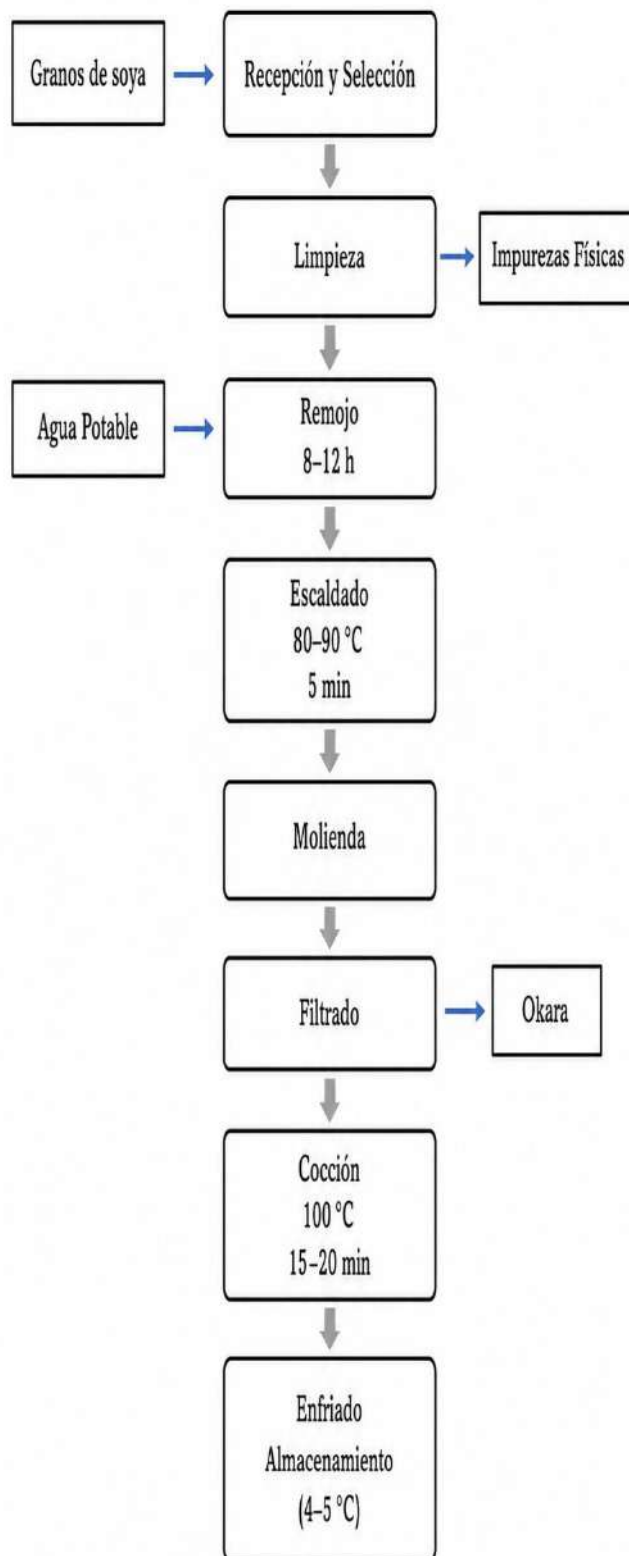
Granos de soya

Recepción y Selección

Limpieza

Impurezas Físicas

Agua Potable

Remojo
8–12 h

Escaldado
80–90 °C
5 min

Molienda

Filtrado

Okara

Cocción
100 °C
15–20 min

Enfriado
Almacenamiento
(4–5 °C)